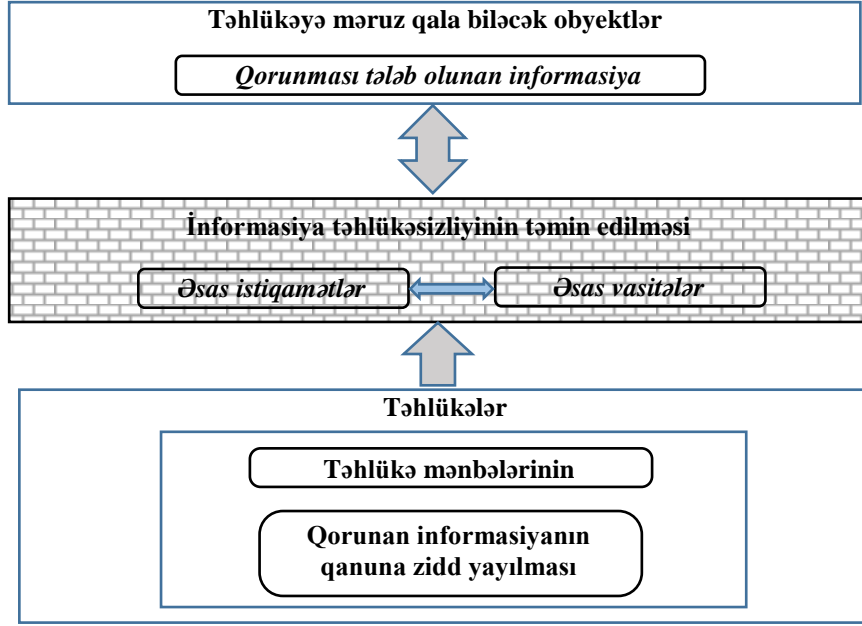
Təhlükəyə məruz qala biləcək obyektlər

Qorunması tələb olunan informasiya

İnformasiya təhlükəsizliyinin təmin edilməsi

Əsas istiqamətlər

Əsas vasitələr

Təhlükələr

Təhlükə mənbələrinin

Qorunan informasiyanın qanuna zidd yayılması